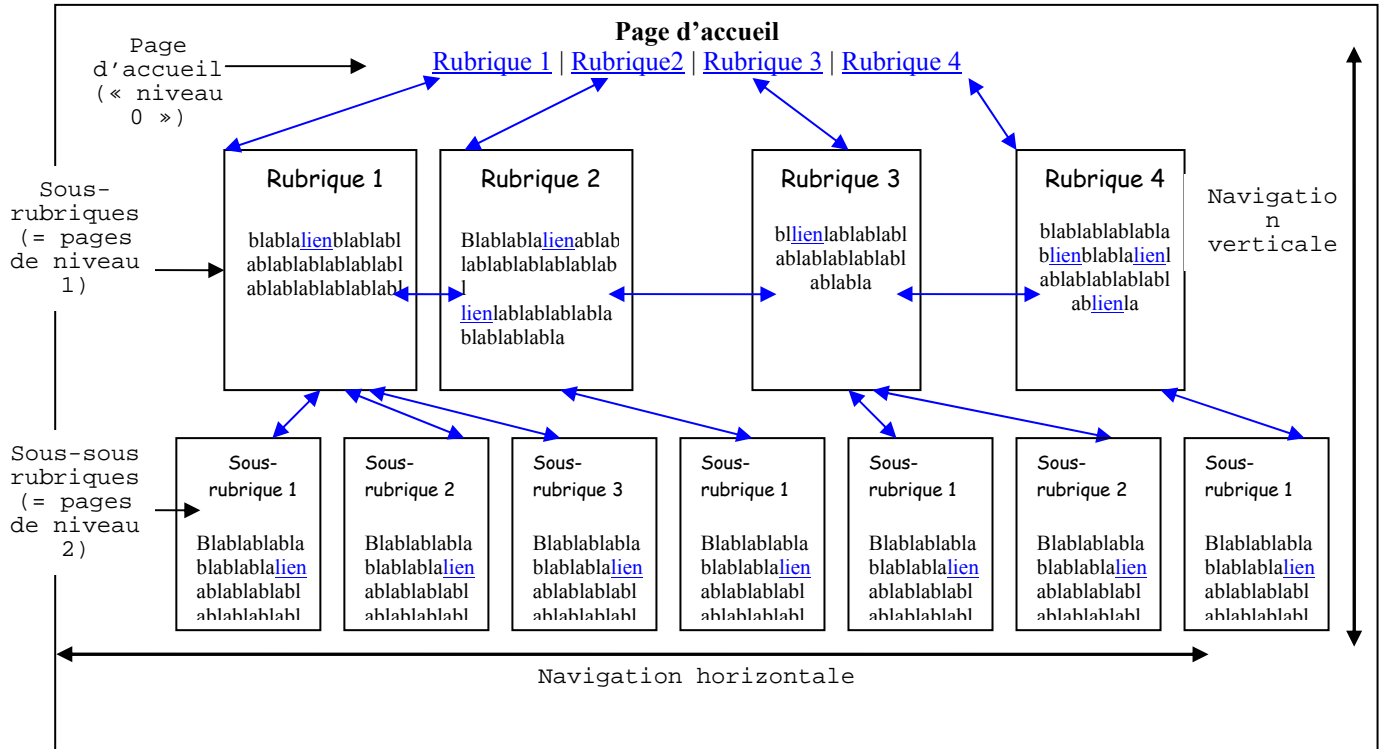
Page d'accueil

Rubrique 1 | Rubrique2 | Rubrique 3 | Rubrique 4

Page d'accueil (« niveau 0 »)

Sous-rubriques (= pages de niveau 1)

Rubrique 1

blablalienblablablablablablablablablablablablablablabl

Rubrique 2

Blablablalienablablablablablablablabl lienlablablablablablablablabla

Rubrique 3

bllienlablablablablablablablablablabla

Rubrique 4

blablablablablablienblablalienlablablablablablablienla

Navigation verticale

Sous-sous rubriques (= pages de niveau 2)

Sous-rubrique 1

Blablablablablablablalien ablablablablablablablabl

Sous-rubrique 2

Blablablablablablablalien ablablablablablablablabl

Sous-rubrique 3

Blablablablablablablalien ablablablablablablablabl

Sous-rubrique 1

Blablablablablablablalien ablablablablablablablabl

Sous-rubrique 1

Blablablablablablablalien ablablablablablablablabl

Sous-rubrique 2

Blablablablablablablalien ablablablablablablablabl

Sous-rubrique 1

Blablablablablablablalien ablablablablablablablabl

Navigation horizontale